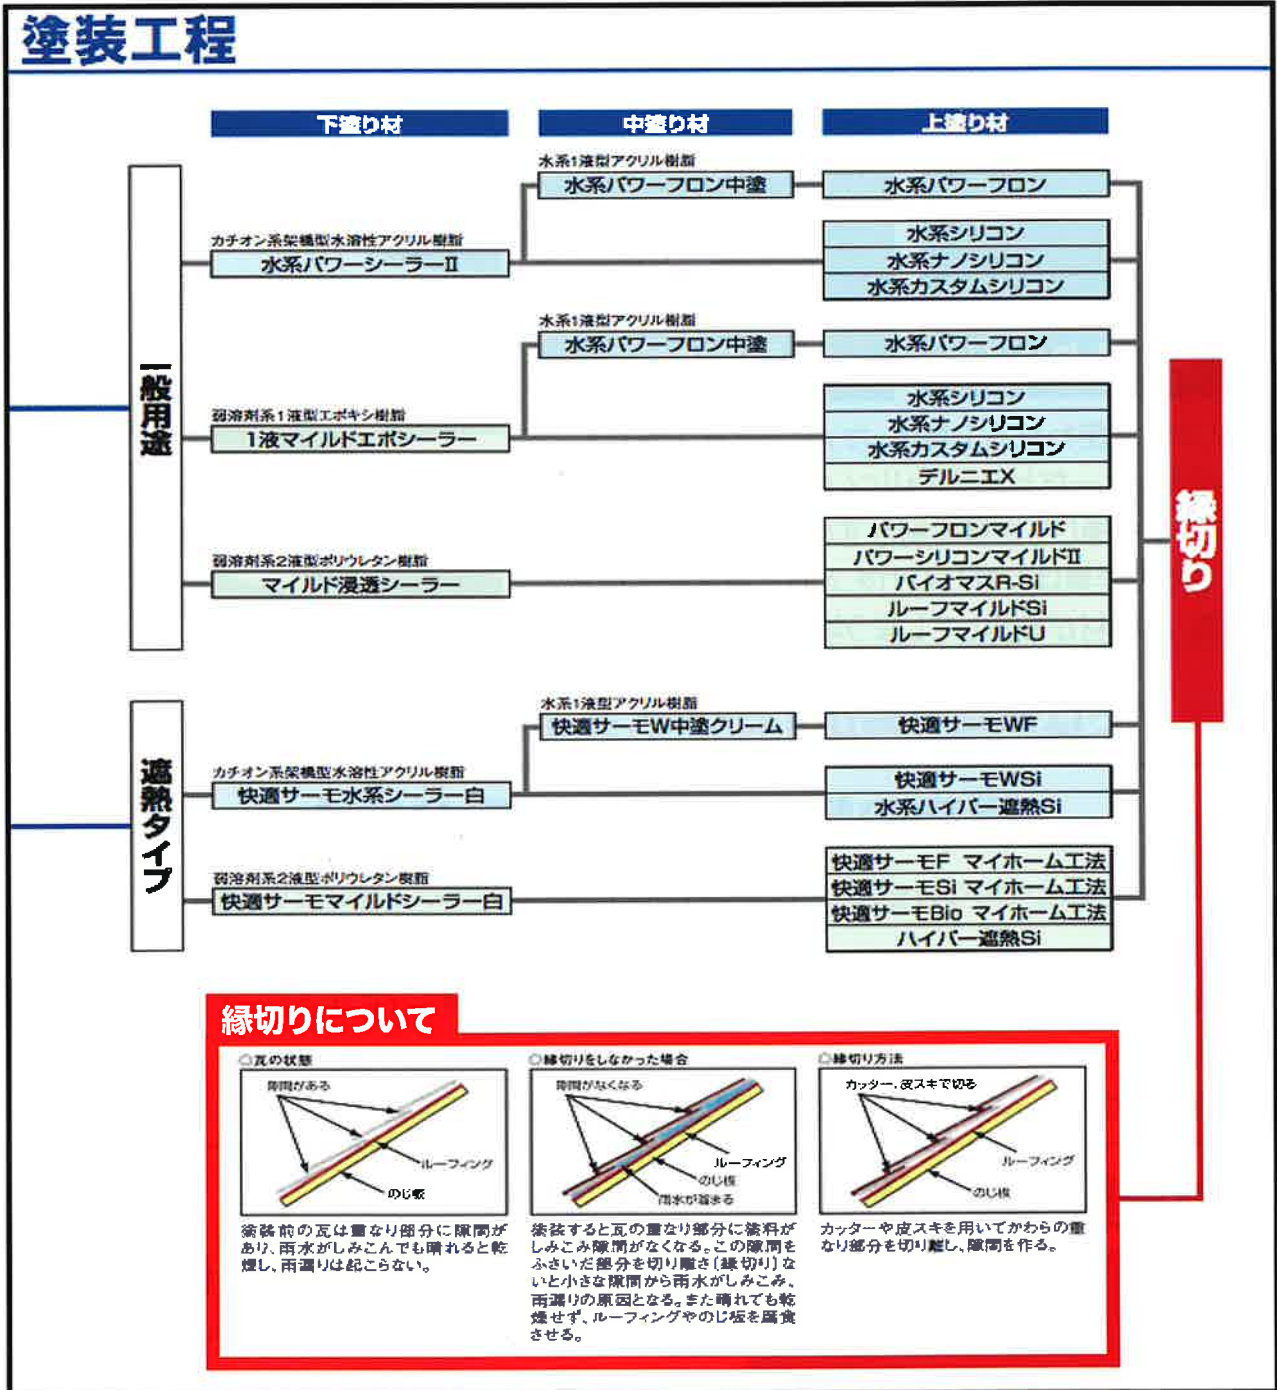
塗装工程

下塗り材

中塗り材

上塗り材

一般用途

水系1液型アクリル樹脂
水系パワーフロン中塗

水系パワーフロン

カチオン系架橋型水溶性アクリル樹脂
水系パワーシーラーII

水系シリコン
水系ナノシリコン
水系カスタムシリコン

水系1液型アクリル樹脂
水系パワーフロン中塗

水系パワーフロン

弱溶剤系1液型エポキシ樹脂
1液マイルドエポシーラー

水系シリコン
水系ナノシリコン
水系カスタムシリコン
デルニエX

弱溶剤系2液型ポリウレタン樹脂
マイルド浸透シーラー

パワーフロンマイルド
パワーシリコンマイルドII
バイオマスR-Si
ルーフマイルドSi
ルーフマイルドU

遮熱タイプ

水系1液型アクリル樹脂
快適サーモW中塗クリーム

快適サーモWF

カチオン系架橋型水溶性アクリル樹脂
快適サーモ水系シーラー白

快適サーモWSi
水系ハイパー遮熱Si

弱溶剤系2液型ポリウレタン樹脂
快適サーモマイルドシーラー白

快適サーモF マイホーム工法
快適サーモSi マイホーム工法
快適サーモBio マイホーム工法
ハイパー遮熱Si

縁切り

縁切りについて

○瓦の状態
隙間がある
ルーフィング
のじ板
塗装前の瓦は重なり部分に隙間があり、雨水がしみこんでも晴れると乾燥し、雨漏りは起こらない。

○縁切りをしなかった場合
隙間がなくなる
ルーフィング
のじ板
雨水が溜まる
塗装すると瓦の重なり部分に塗料がしみこみ隙間がなくなる。この隙間をふさいだ部分を切り離さ(縁切り)ないと小さな隙間から雨水がしみこみ、雨漏りの原因となる。また晴れても乾燥せず、ルーフィングやのじ板を腐食させる。

○縁切り方法
カッター、皮スキで切る
ルーフィング
のじ板
カッターや皮スキを用いてかわらの重なり部分を切り離し、隙間を作る。